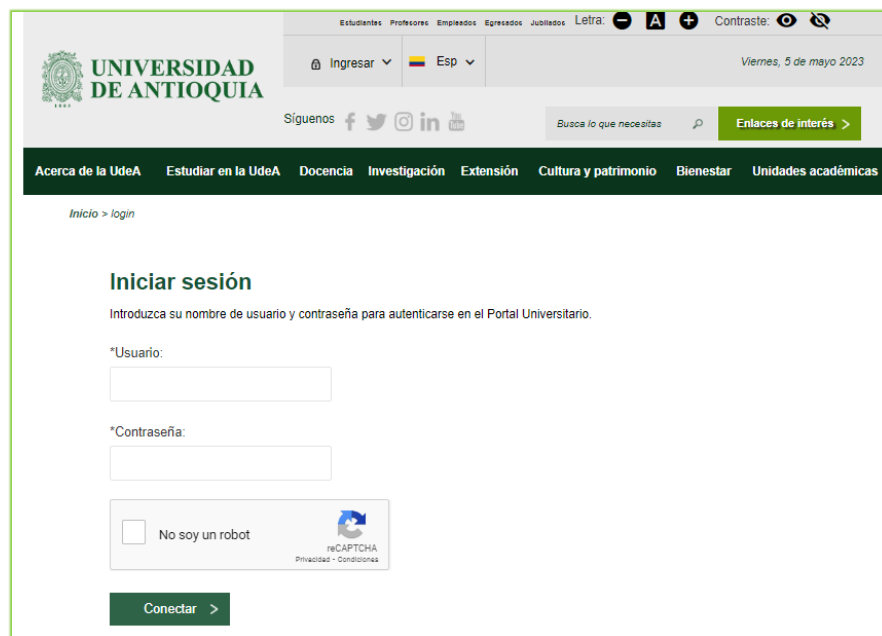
Estudiantes Profesores Empleados Egresados Jubilados Letra: A Contraste:

UNIVERSIDAD DE ANTIOQUIA

1803

Ingresar Esp

Viernes, 5 de mayo 2023

Síguenos

Busca lo que necesitas

Enlaces de interés >

Acerca de la UdeA Estudiar en la UdeA Docencia Investigación Extensión Cultura y patrimonio Bienestar Unidades académicas

Inicio > login

Iniciar sesión

Introduzca su nombre de usuario y contraseña para autenticarse en el Portal Universitario.

*Usuario:

*Contraseña:

No soy un robot

reCAPTCHA
Privacidad - Condiciones

Conectar >